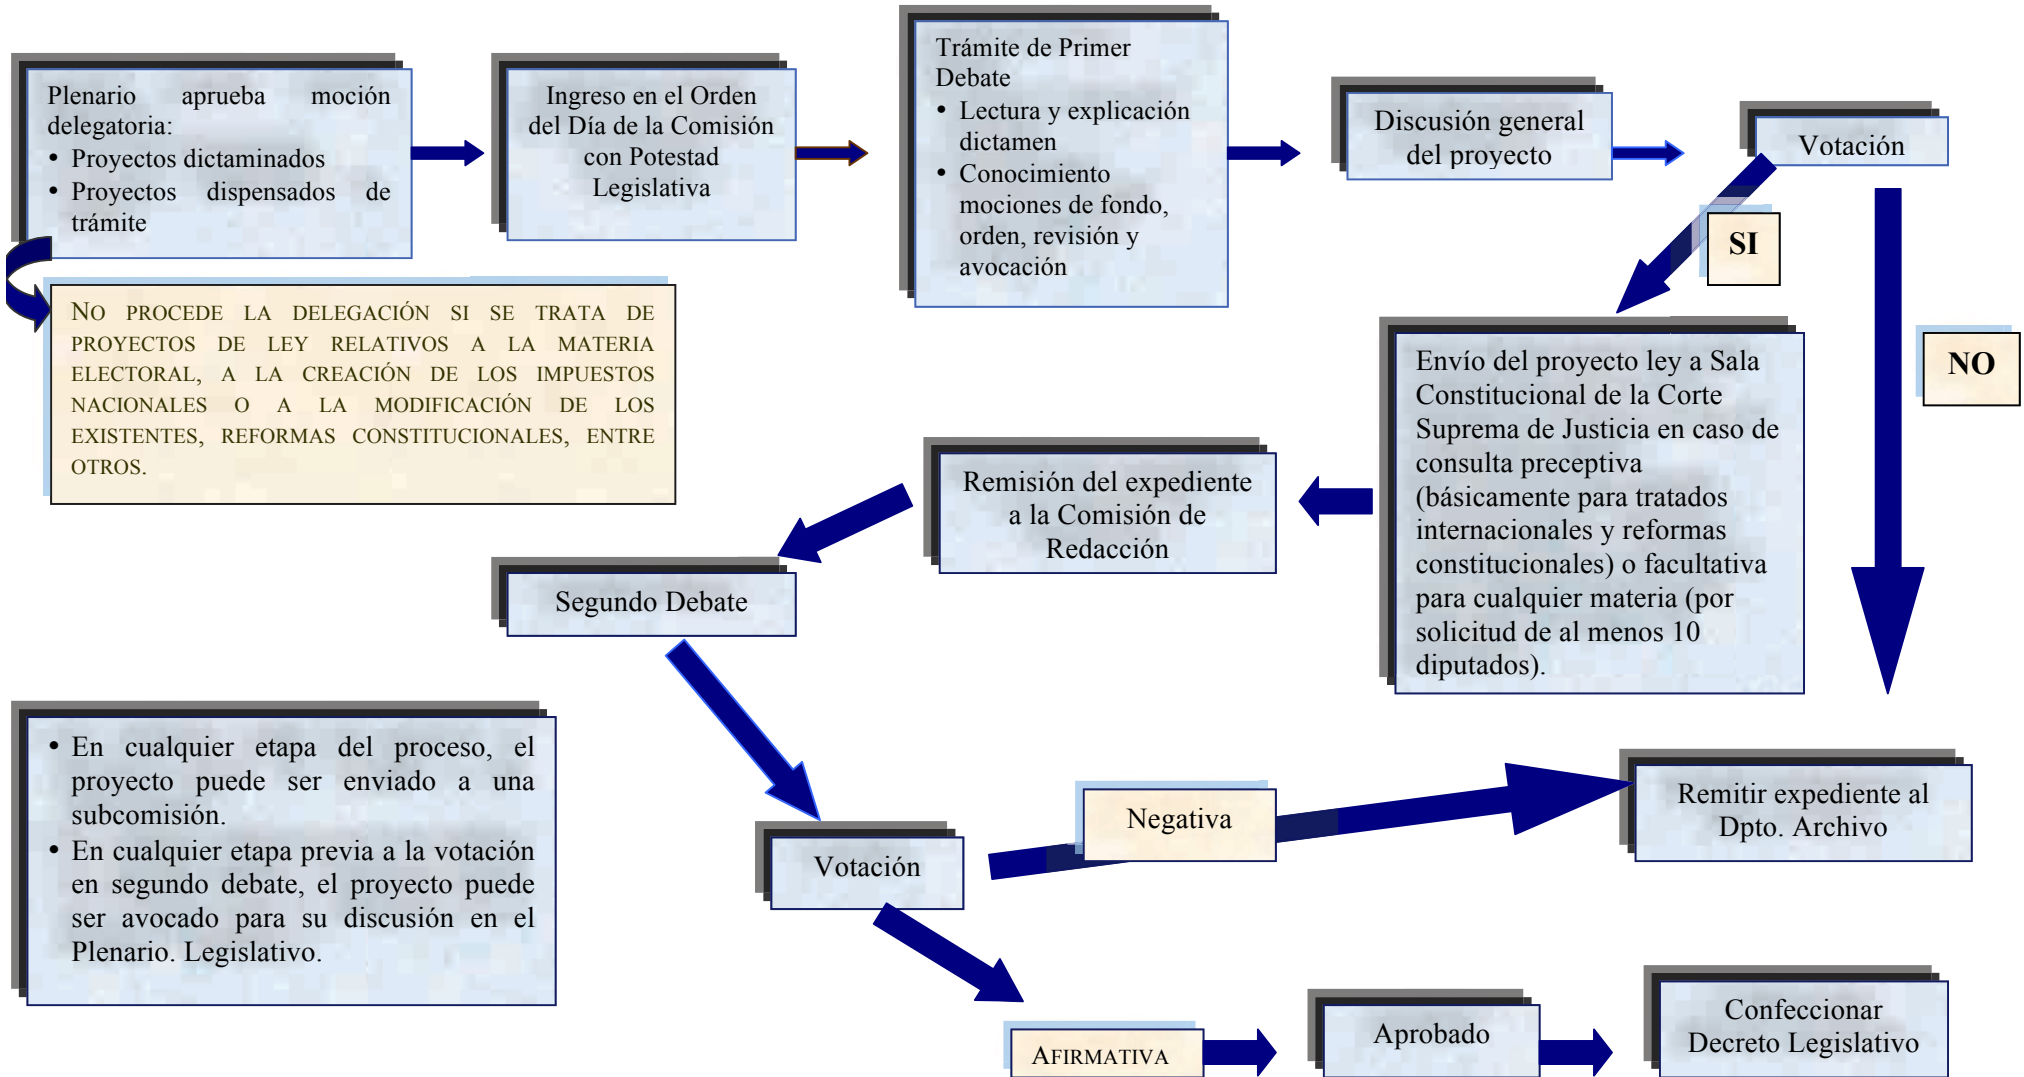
Plenario aprueba moción delegatoria:
• Proyectos dictaminados
• Proyectos dispensados de trámite

Ingreso en el Orden del Día de la Comisión con Potestad Legislativa

Trámite de Primer Debate
• Lectura y explicación dictamen
• Conocimiento mociones de fondo, orden, revisión y avocación

Discusión general del proyecto

Votación

SI

NO

NO PROCEDE LA DELEGACIÓN SI SE TRATA DE PROYECTOS DE LEY RELATIVOS A LA MATERIA ELECTORAL, A LA CREACIÓN DE LOS IMPUESTOS NACIONALES O A LA MODIFICACIÓN DE LOS EXISTENTES, REFORMAS CONSTITUCIONALES, ENTRE OTROS.

Envío del proyecto ley a Sala Constitucional de la Corte Suprema de Justicia en caso de consulta preceptiva (básicamente para tratados internacionales y reformas constitucionales) o facultativa para cualquier materia (por solicitud de al menos 10 diputados).

Remisión del expediente a la Comisión de Redacción

Segundo Debate

• En cualquier etapa del proceso, el proyecto puede ser enviado a una subcomisión.
• En cualquier etapa previa a la votación en segundo debate, el proyecto puede ser avocado para su discusión en el Plenario. Legislativo.

Votación

Negativa

Remitir expediente al Dpto. Archivo

AFIRMATIVA

Aprobado

Confeccionar Decreto Legislativo